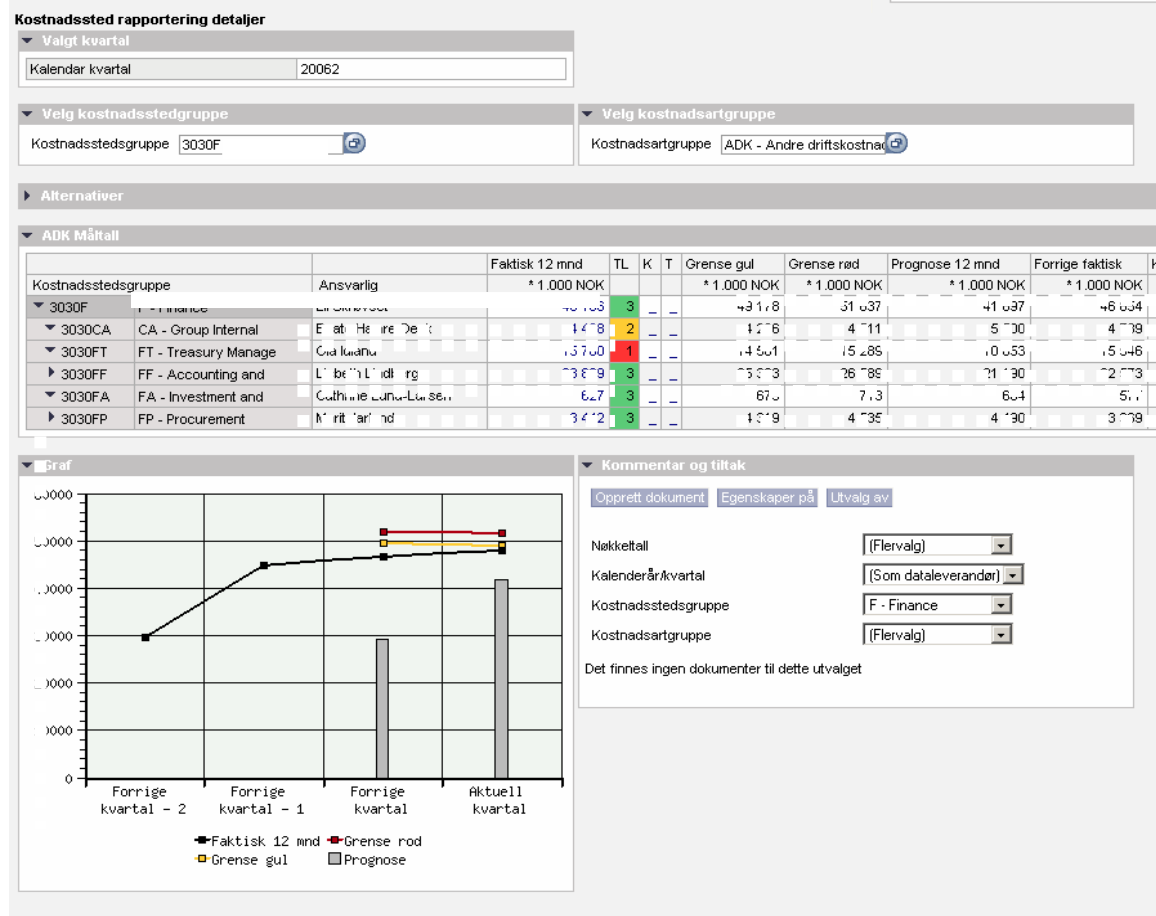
Kostnadssted rapportering detaljer

Valgt kvartal

Kalendar kvartal 20062

Velg kostnadsstedgruppe

Kostnadsstedsgruppe 3030F

Velg kostnadsartgruppe

Kostnadsartgruppe ADK - Andre driftskostnad

Alternativer

ADK Måltall

| Kostnadsstedsgruppe | | Ansvarlig | Faktisk 12 mnd | TL | K | T | Grense gul | Grense rød | Prognose 12 mnd | Forrige faktisk |
|---|---|---|---|---|---|---|---|---|---|---|
| | | | * 1.000 NOK | | | | * 1.000 NOK | * 1.000 NOK | * 1.000 NOK | * 1.000 NOK |
| 3030F | F - Finance | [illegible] | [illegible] | 3 | _ | _ | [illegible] | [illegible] | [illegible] | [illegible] |
| 3030CA | CA - Group Internal | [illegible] | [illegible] | 2 | _ | _ | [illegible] | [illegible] | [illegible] | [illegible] |
| 3030FT | FT - Treasury Manage | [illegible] | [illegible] | 1 | _ | _ | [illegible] | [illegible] | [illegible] | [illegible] |
| 3030FF | FF - Accounting and | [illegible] | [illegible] | 3 | _ | _ | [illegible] | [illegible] | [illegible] | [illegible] |
| 3030FA | FA - Investment and | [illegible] | 627 | 3 | _ | _ | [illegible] | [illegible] | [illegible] | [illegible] |
| 3030FP | FP - Procurement | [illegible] | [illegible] | 3 | _ | _ | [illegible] | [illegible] | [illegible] | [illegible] |

Graf

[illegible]
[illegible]
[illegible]
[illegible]
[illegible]
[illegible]
0

Forrige kvartal - 2
Forrige kvartal - 1
Forrige kvartal
Aktuell kvartal

Faktisk 12 mnd
Grense rod
Grense gul
Prognose

Kommentar og tiltak

Opprett dokument
Egenskaper på
Utvalg av

Nøkkeltall (Flervalg)
Kalenderår/kvartal (Som dataleverandør)
Kostnadsstedsgruppe F - Finance
Kostnadsartgruppe (Flervalg)

Det finnes ingen dokumenter til dette utvalget